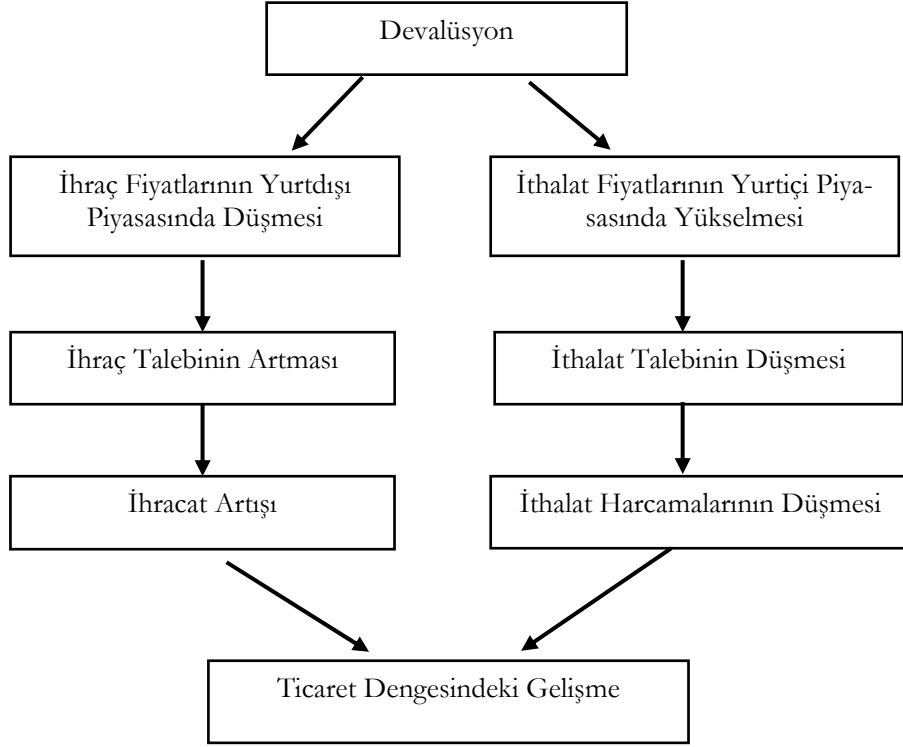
Devalüsyon

İhraç Fiyatlarının Yurtdışı Piyasasında Düşmesi

İthalat Fiyatlarının Yurtiçi Piyasasında Yükselmesi

İhraç Talebinin Artması

İthalat Talebinin Düşmesi

İhracat Artışı

İthalat Harcamalarının Düşmesi

Ticaret Dengesindeki Gelişme